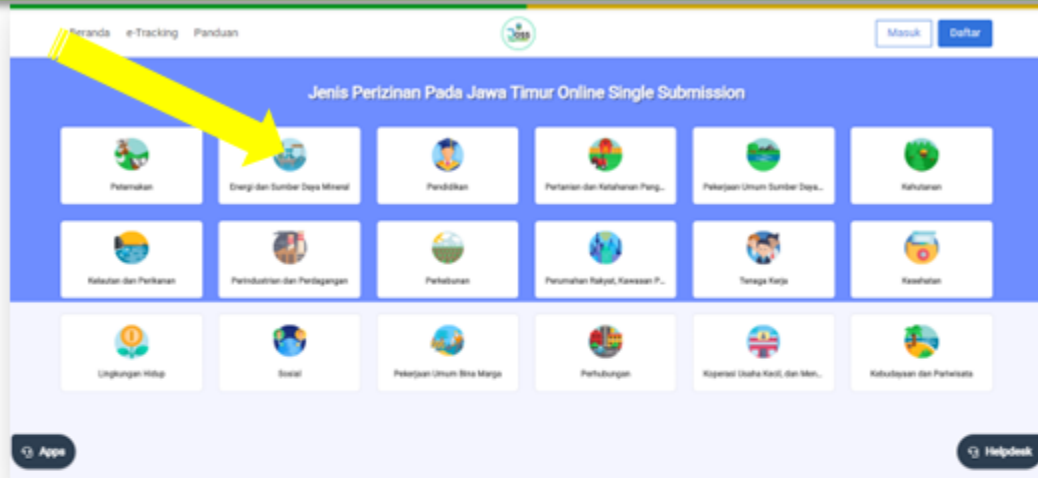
Beranda e-Tracking Panduan

Masuk Daftar

Jenis Perizinan Pada Jawa Timur Online Single Submission

Peternakan

Energi dan Sumber Daya Mineral

Pendidikan

Pertanian dan Ketahanan Pang...

Pekerjaan Umum Sumber Daya...

Kehutanan

Kelautan dan Perikanan

Perindustrian dan Perdagangan

Perkebunan

Perumahan Rakyat, Kawasan P...

Tenaga Kerja

Kesehatan

Lingkungan Hidup

Sosial

Pekerjaan Umum Bina Marga

Perhubungan

Koperasi Usaha Kecil, dan Men...

Kebudayaan dan Pariwisata

Apps

Helpdesk